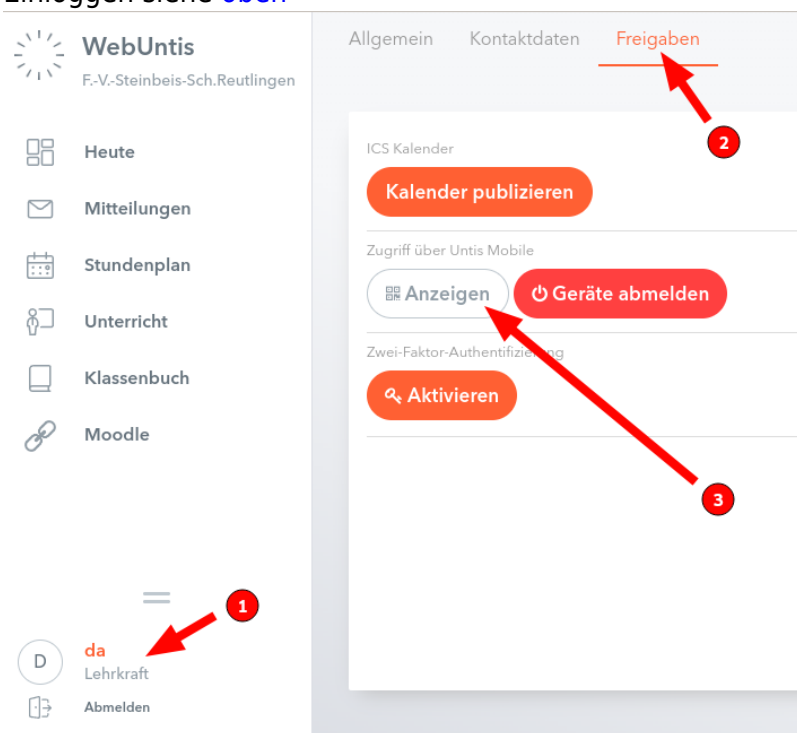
Einloggen siehe oben

WebUntis
F.-V.-Steinbeis-Sch.Reutlingen

Heute
Mitteilungen
Stundenplan
Unterricht
Klassenbuch
Moodle

D
da
Lehrkraft
Abmelden

1

Allgemein Kontaktdaten Freigaben

2

ICS Kalender
Kalender publizieren

Zugriff über Untis Mobile
Anzeigen
Geräte abmelden

Zwei-Faktor-Authentifizi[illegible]ng
Aktivieren

3